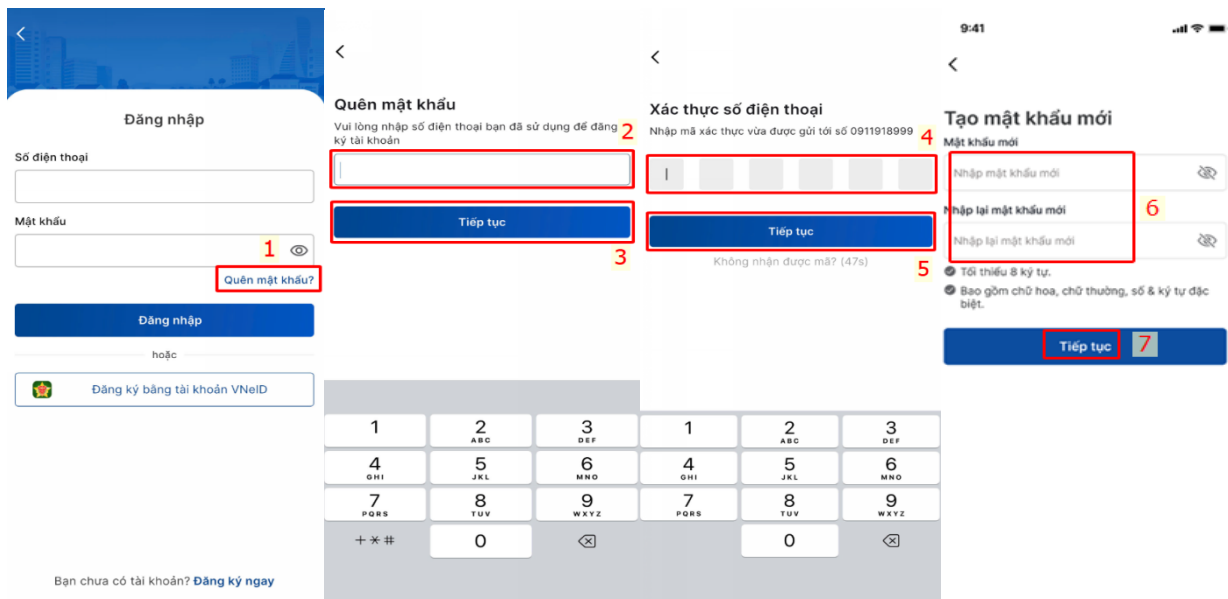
Đăng nhập

Số điện thoại

Mật khẩu

1

Quên mật khẩu?

Đăng nhập

hoặc

Đăng ký bằng tài khoản VNeID

Bạn chưa có tài khoản? Đăng ký ngay

Quên mật khẩu

Vui lòng nhập số điện thoại bạn đã sử dụng để đăng ký tài khoản

2

Tiếp tục

3

1 2 ABC 3 DEF
4 GHI 5 JKL 6 MNO
7 PQRS 8 TUV 9 WXYZ
+ * # 0

Xác thực số điện thoại

Nhập mã xác thực vừa được gửi tới số 0911918999

4

Tiếp tục

5

Không nhận được mã? (47s)

1 2 ABC 3 DEF
4 GHI 5 JKL 6 MNO
7 PQRS 8 TUV 9 WXYZ
0

9:41

Tạo mật khẩu mới

Mật khẩu mới

Nhập mật khẩu mới

Nhập lại mật khẩu mới

6

Nhập lại mật khẩu mới

Tối thiểu 8 ký tự.

Bao gồm chữ hoa, chữ thường, số & ký tự đặc biệt.

Tiếp tục

7